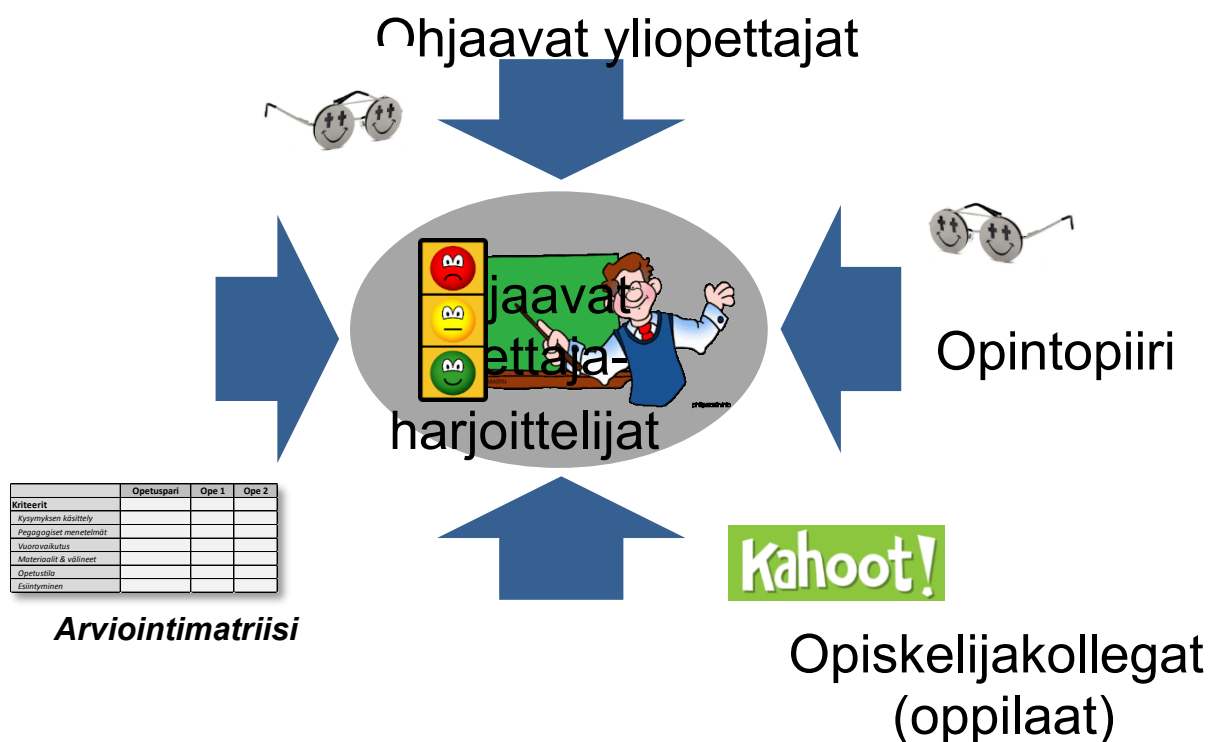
Ohjaavat yliopettajat

jaavat ettaja- harjoittelijat

Opintopiiri

| | Opetuspari | Ope 1 | Ope 2 |
|---|---|---|---|
| Kriteerit | | | |
| Kysymyksen käsittely | | | |
| Pegagogiset menetelmät | | | |
| Vuorovaikutus | | | |
| Materiaalit & välineet | | | |
| Opetustila | | | |
| Esiintyminen | | | |

Arviointimatriisi

Kahoot!

Opiskelijakollegat (oppilaat)